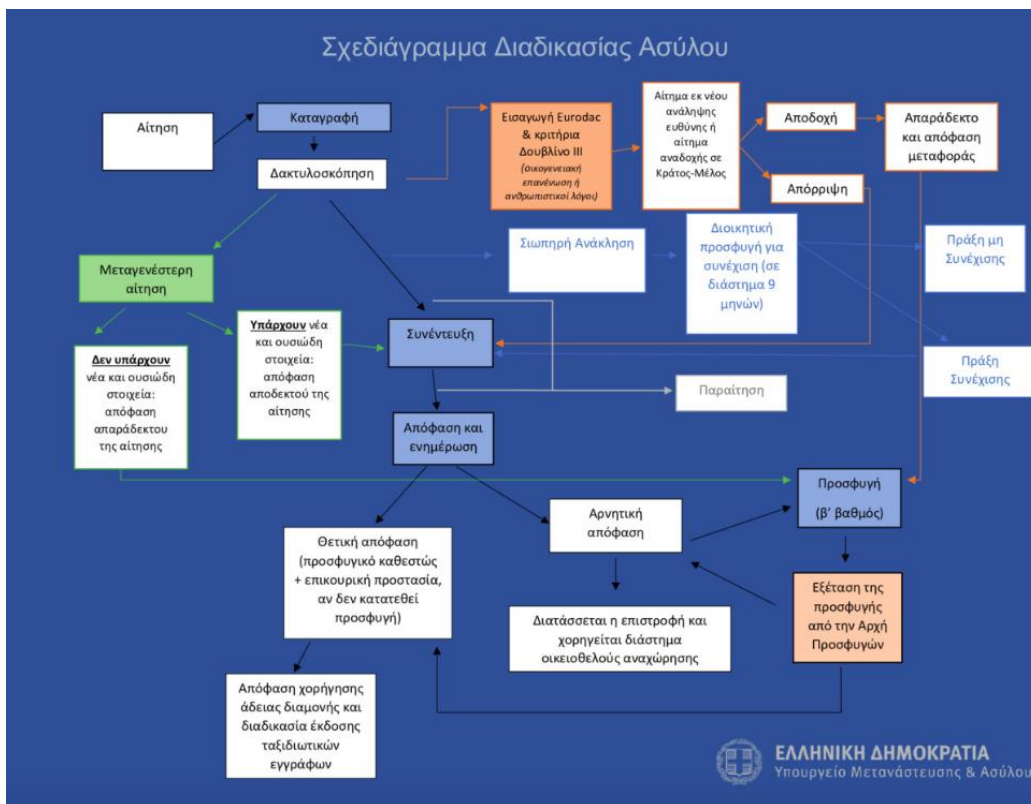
Σχεδιάγραμμα Διαδικασίας Ασύλου

Αίτηση

Καταγραφή

Δακτυλοσκόπηση

Εισαγωγή Eurodac & κριτήρια Δουβλίνο ΙΙΙ (οικογενειακή επανένωση ή ανθρωπιστικοί λόγοι)

Αίτημα εκ νέου ανάληψης ευθύνης ή αίτημα αναδοχής σε Κράτος-Μέλος

Αποδοχή

Απόρριψη

Απαράδεκτο και απόφαση μεταφοράς

Μεταγενέστερη αίτηση

Σιωπηρή Ανάκληση

Διοικητική προσφυγή για συνέχιση (σε διάστημα 9 μηνών)

Πράξη μη Συνέχισης

Πράξη Συνέχισης

Δεν υπάρχουν νέα και ουσιώδη στοιχεία: απόφαση απαράδεκτου της αίτησης

Υπάρχουν νέα και ουσιώδη στοιχεία: απόφαση αποδεκτού της αίτησης

Συνέντευξη

Παραίτηση

Απόφαση και ενημέρωση

Προσφυγή (β' βαθμός)

Θετική απόφαση (προσφυγικό καθεστώς + επικουρική προστασία, αν δεν κατατεθεί προσφυγή)

Αρνητική απόφαση

Εξέταση της προσφυγής από την Αρχή Προσφυγών

Διατάσσεται η επιστροφή και χορηγείται διάστημα οικειοθελούς αναχώρησης

Απόφαση χορήγησης άδειας διαμονής και διαδικασία έκδοσης ταξιδιωτικών εγγράφων

ΕΛΛΗΝΙΚΗ ΔΗΜΟΚΡΑΤΙΑ
Υπουργείο Μετανάστευσης & Ασύλου